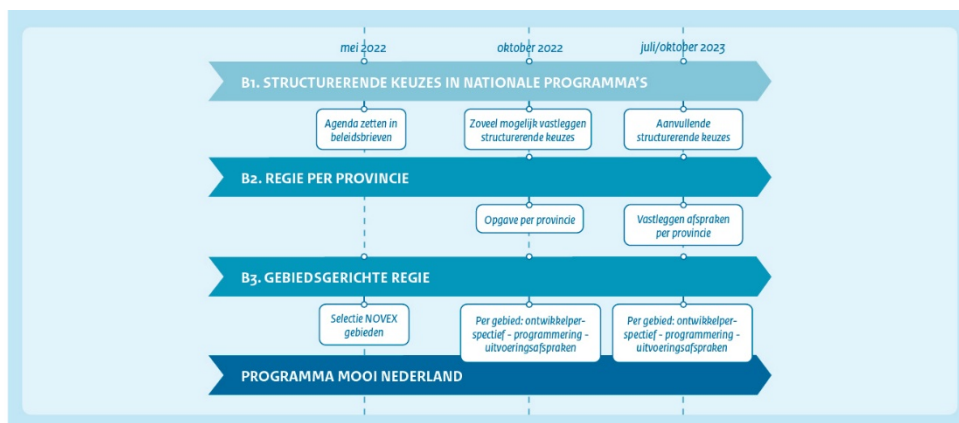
mei 2022

oktober 2022

juli/oktober 2023

B1. STRUCTURERENDE KEUZES IN NATIONALE PROGRAMMA'S

Agenda zetten in beleidsbrieven

Zoveel mogelijk vastleggen structurerende keuzes

Aanvullende structurerende keuzes

B2. REGIE PER PROVINCIE

Opgave per provincie

Vastleggen afspraken per provincie

B3. GEBIEDSGERICHTE REGIE

Selectie NOVEX gebieden

Per gebied: ontwikkelperspectief - programmering - uitvoeringsafspraken

Per gebied: ontwikkelperspectief - programmering - uitvoeringsafspraken

PROGRAMMA MOOI NEDERLAND